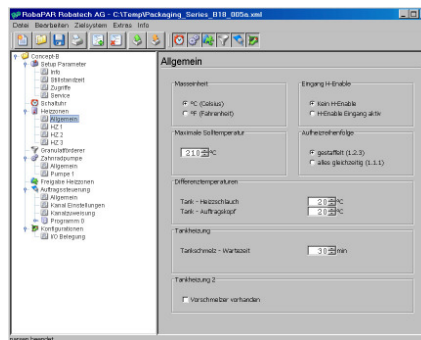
RobaPAR Robatech AG - C:\Temp\Packaging_Series_B10_005a.xml

Datei Bearbeiten Zielsystem Extras Info

Concept-B
Setup Parameter
Info
Bildstandzeit
Zugriffe
Service
Schaltuhr
Heizzonen
Allgemein
HZ 1
HZ 2
HZ 3
Granulatförderer
Zahnradpumpe
Allgemein
Pumpe 1
Freigabe Heizzonen
Auftragssteuerung
Allgemein
Kanal Einstellungen
Kanalzuweisung
Programm 0
Konfigurationen
I/O Belegung

Allgemein

Masseinheit
°C (Celsius)
°F (Fahrenheit)

Eingang H-Enable
Kein H-Enable
H-Enable Eingang aktiv

Maximale Solltemperatur
210 °C

Aufheizreihenfolge
gestaffelt (1.2.3)
alles gleichzeitig (1.1.1)

Differenztemperaturen
Tank - Heizschlauch 20 °C
Tank - Auftragskopf 20 °C

Tankheizung
Tankschmelz - Wartezeit 30 min

Tankheizung 2
Vorschmelzer vorhanden

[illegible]